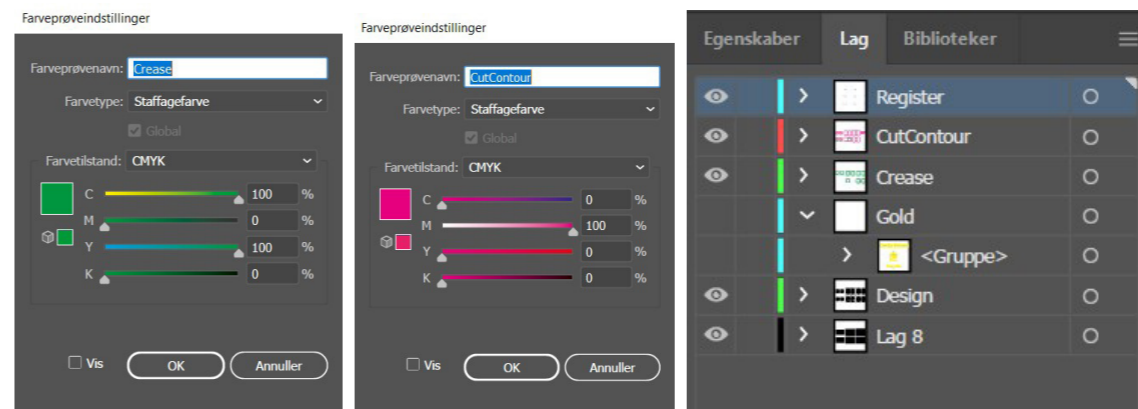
Farveprøveindstillinger

Farveprøvenavn: Crease

Farvetype: Staffagefarve

Global

Farvetilstand: CMYK

C 100 %

M 0 %

Y 100 %

K 0 %

Vis

OK

Annuller

Farveprøveindstillinger

Farveprøvenavn: CutContour

Farvetype: Staffagefarve

Global

Farvetilstand: CMYK

C 0 %

M 100 %

Y 0 %

K 0 %

Vis

OK

Annuller

Egenskaber Lag Biblioteker

Register

CutContour

Crease

Gold

<Gruppe>

Design

Lag 8